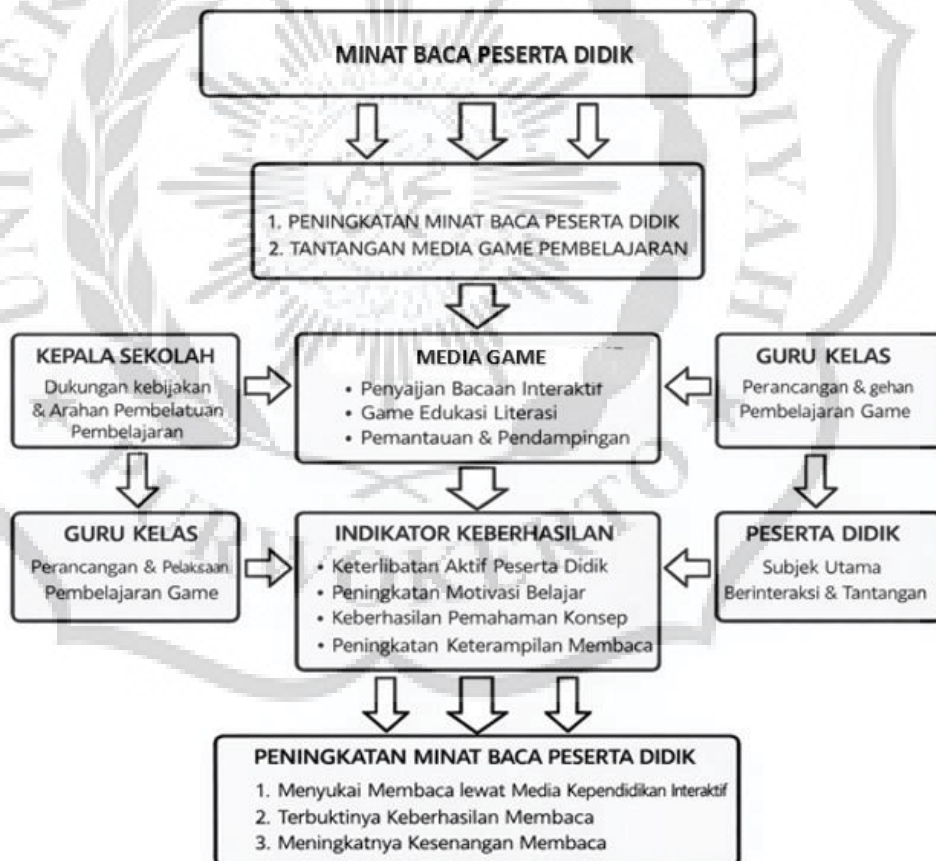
MINAT BACA PESERTA DIDIK

1. PENINGKATAN MINAT BACA PESERTA DIDIK
2. TANTANGAN MEDIA GAME PEMBELAJARAN

KEPALA SEKOLAH
Dukungan kebijakan & Arahan Pembelatuan Pembelajaran

MEDIA GAME
• Penyajian Bacaan Interaktif
• Game Edukasi Literasi
• Pemantauan & Pendampingan

GURU KELAS
Perancangan & gehan Pembelajaran Game

GURU KELAS
Perancangan & Pelaksaan Pembelajaran Game

INDIKATOR KEBERHASILAN
• Keterlibatan Aktif Peserta Didik
• Peningkatan Motivasi Belajar
• Keberhasilan Pemahaman Konsep
• Peningkatan Keterampilan Membaca

PESERTA DIDIK
Subjek Utama Berinteraksi & Tantangan

PENINGKATAN MINAT BACA PESERTA DIDIK
1. Menyukai Membaca lewat Media Kependidikan Interaktif
2. Terbuktinya Keberhasilan Membaca
3. Meningkatnya Kesenangan Membaca